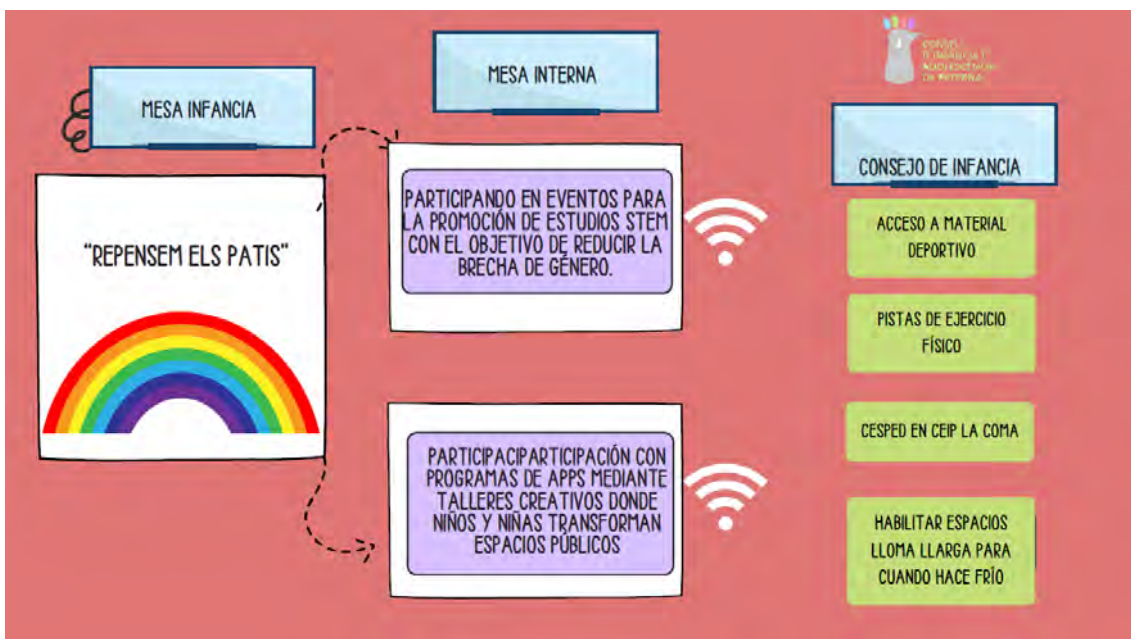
MESA INTERNA

CONSELL D'INFÀNCIA I ADOLESCÈNCIA DE PATERNA

MESA INFANCIA

CONSEJO DE INFANCIA

"REPENSEM ELS PATIS"

PARTICIPANDO EN EVENTOS PARA LA PROMOCIÓN DE ESTUDIOS STEM CON EL OBJETIVO DE REDUCIR LA BRECHA DE GÉNERO.

ACCESO A MATERIAL DEPORTIVO

PISTAS DE EJERCICIO FÍSICO

CESPED EN CEIP LA COMA

PARTICIPACIPARTICIPACIÓN CON PROGRAMAS DE APPS MEDIANTE TALLERES CREATIVOS DONDE NIÑOS Y NIÑAS TRANSFORMAN ESPACIOS PÚBLICOS

HABILITAR ESPACIOS LLOMA LLARGA PARA CUANDO HACE FRÍO